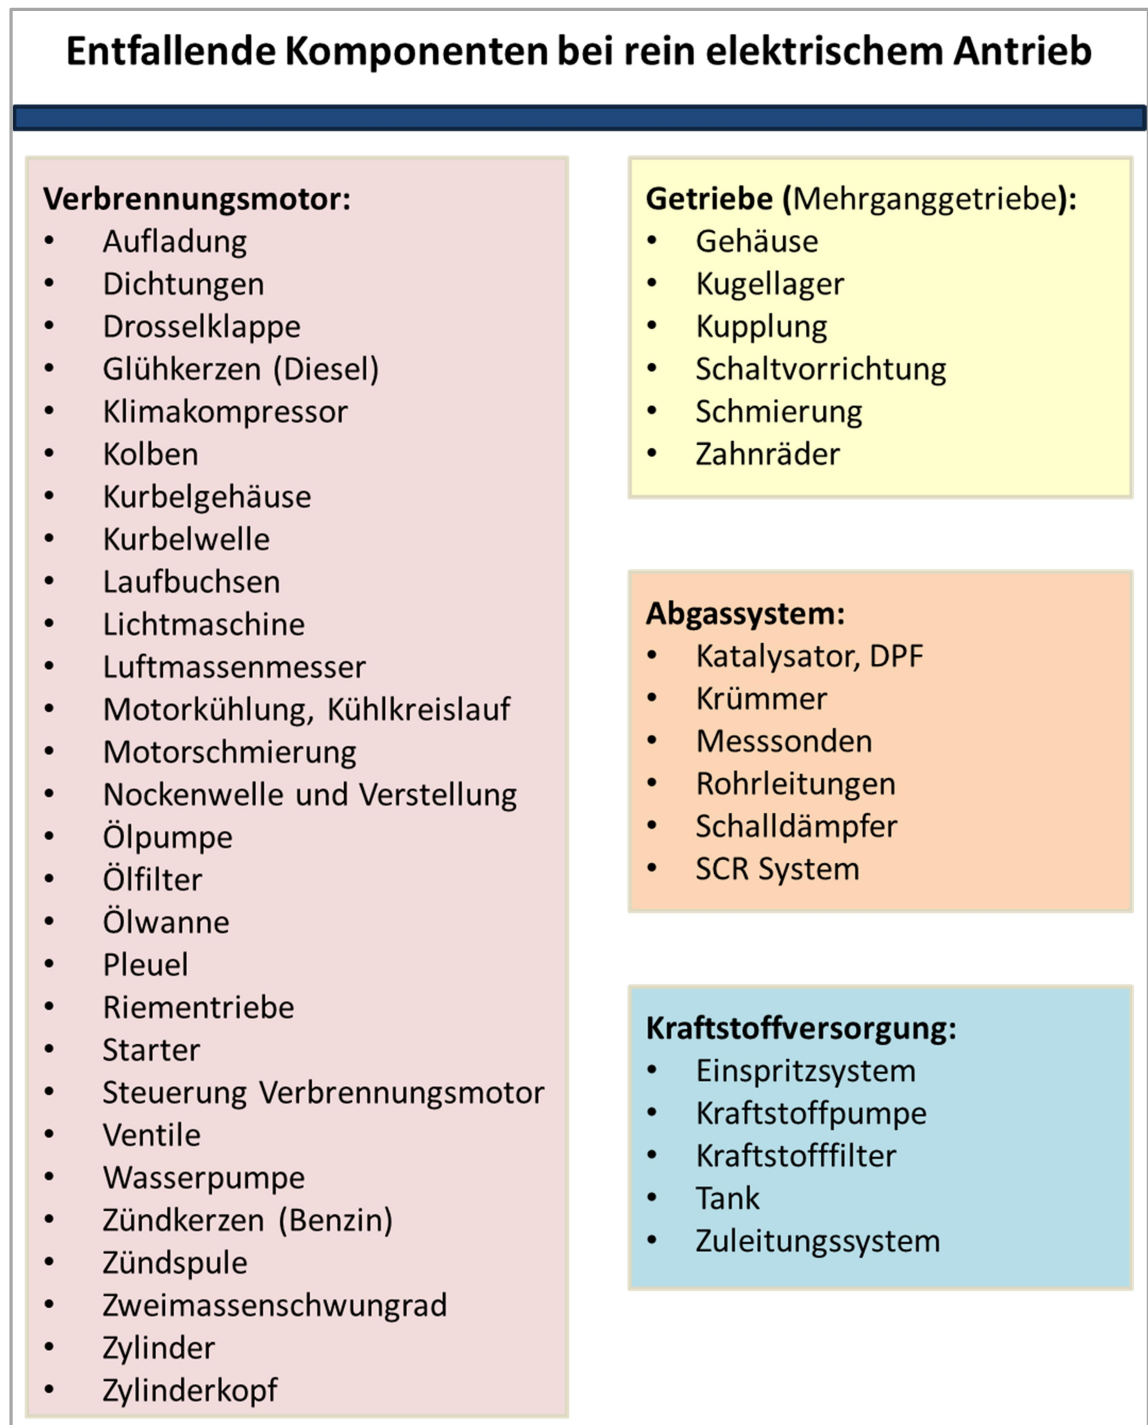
Entfallende Komponenten bei rein elektrischem Antrieb

Verbrennungsmotor:
- Aufladung
- Dichtungen
- Drosselklappe
- Glühkerzen (Diesel)
- Klimakompressor
- Kolben
- Kurbelgehäuse
- Kurbelwelle
- Laufbuchsen
- Lichtmaschine
- Luftmassenmesser
- Motorkühlung, Kühlkreislauf
- Motorschmierung
- Nockenwelle und Verstellung
- Ölpumpe
- Ölfilter
- Ölwanne
- Pleuel
- Riementriebe
- Starter
- Steuerung Verbrennungsmotor
- Ventile
- Wasserpumpe
- Zündkerzen (Benzin)
- Zündspule
- Zweimassenschwungrad
- Zylinder
- Zylinderkopf

Getriebe (Mehrganggetriebe):
- Gehäuse
- Kugellager
- Kupplung
- Schaltvorrichtung
- Schmierung
- Zahnräder

Abgassystem:
- Katalysator, DPF
- Krümmer
- Messsonden
- Rohrleitungen
- Schalldämpfer
- SCR System

Kraftstoffversorgung:
- Einspritzsystem
- Kraftstoffpumpe
- Kraftstofffilter
- Tank
- Zuleitungssystem